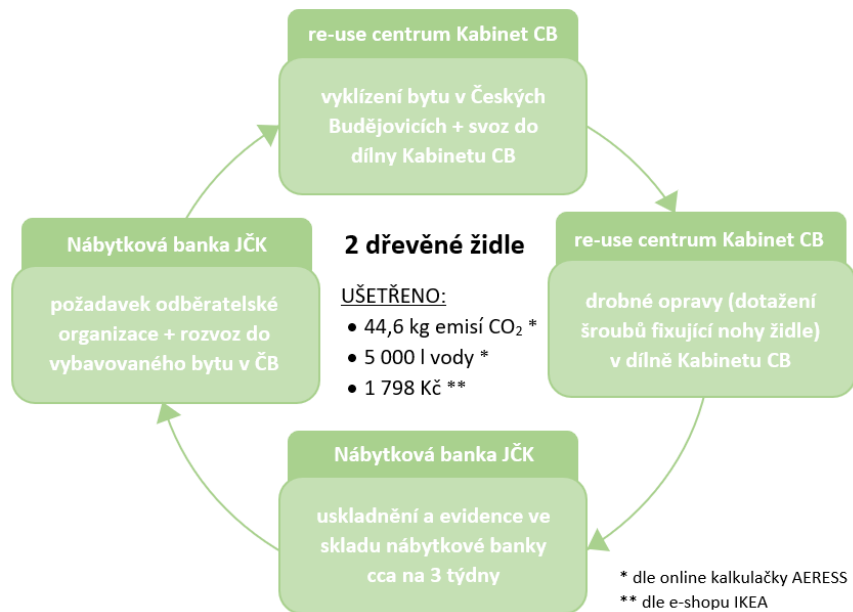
re-use centrum Kabinet CB

vyklízení bytu v Českých Budějovicích + svoz do dílny Kabinetu CB

re-use centrum Kabinet CB

drobné opravy (dotažení šroubů fixující nohy židle) v dílně Kabinetu CB

Nábytková banka JČK

uskladnění a evidence ve skladu nábytkové banky cca na 3 týdny

Nábytková banka JČK

požadavek odběratelské organizace + rozvoz do vybavovaného bytu v ČB

2 dřevěné židle

UŠETŘENO:
• 44,6 kg emisí $CO_2$ *
• 5 000 l vody *
• 1 798 Kč **

* dle online kalkulačky AERESS
** dle e-shopu IKEA